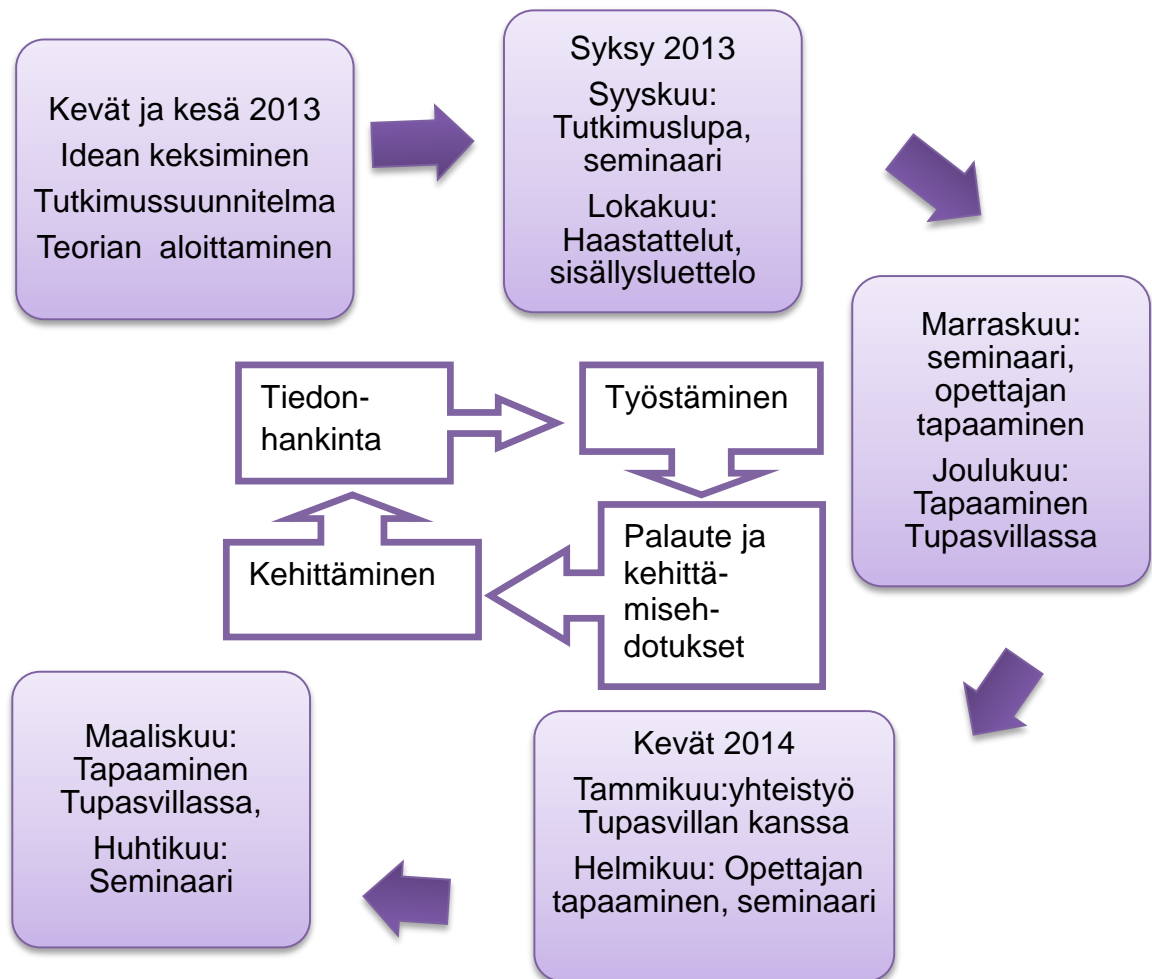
Kevät ja kesä 2013
Idean keksiminen
Tutkimussuunnitelma
Teorian aloittaminen

Syksy 2013
Syyskuu: Tutkimuslupa, seminaari
Lokakuu: Haastattelut, sisällysluettelo

Marraskuu: seminaari, opettajan tapaaminen
Joulukuu: Tapaaminen Tupasvillassa

Kevät 2014
Tammikuu:yhteistyö Tupasvillan kanssa
Helmikuu: Opettajan tapaaminen, seminaari

Maaliskuu: Tapaaminen Tupasvillassa,
Huhtikuu: Seminaari

Tiedonhankinta

Työstäminen

Palaute ja kehittämisehdotukset

Kehittäminen